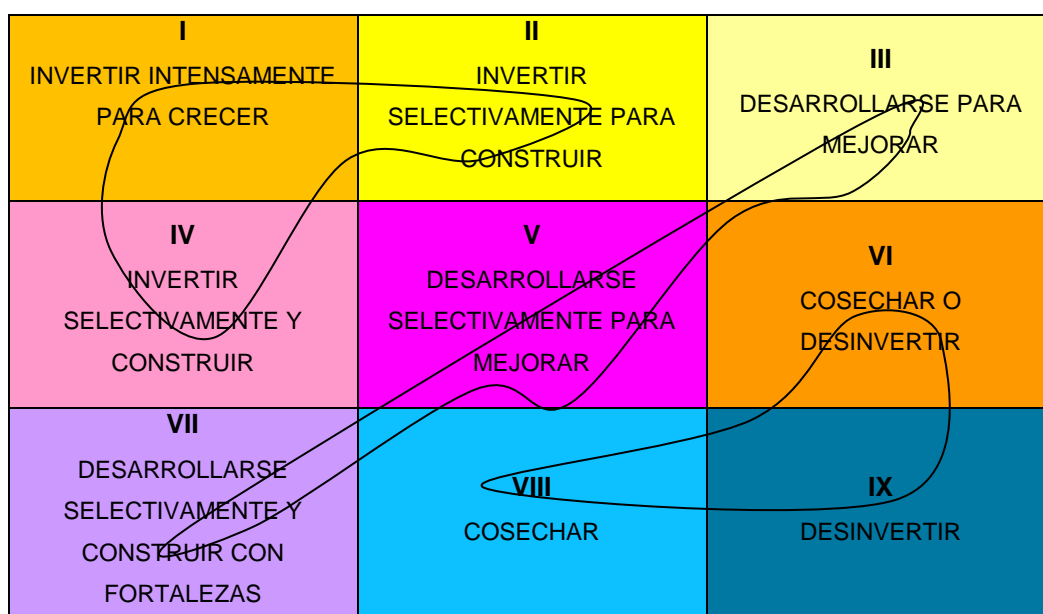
| I INVERTIR INTENSAMENTE PARA CRECER | II INVERTIR SELECTIVAMENTE PARA CONSTRUIR | III DESARROLLARSE PARA MEJORAR |
|---|---|---|
| IV INVERTIR SELECTIVAMENTE Y CONSTRUIR | V DESARROLLARSE SELECTIVAMENTE PARA MEJORAR | VI COSECHAR O DESINVERTIR |
| VII DESARROLLARSE SELECTIVAMENTE Y CONSTRUIR CON FORTALEZAS | VIII COSECHAR | IX DESINVERTIR |